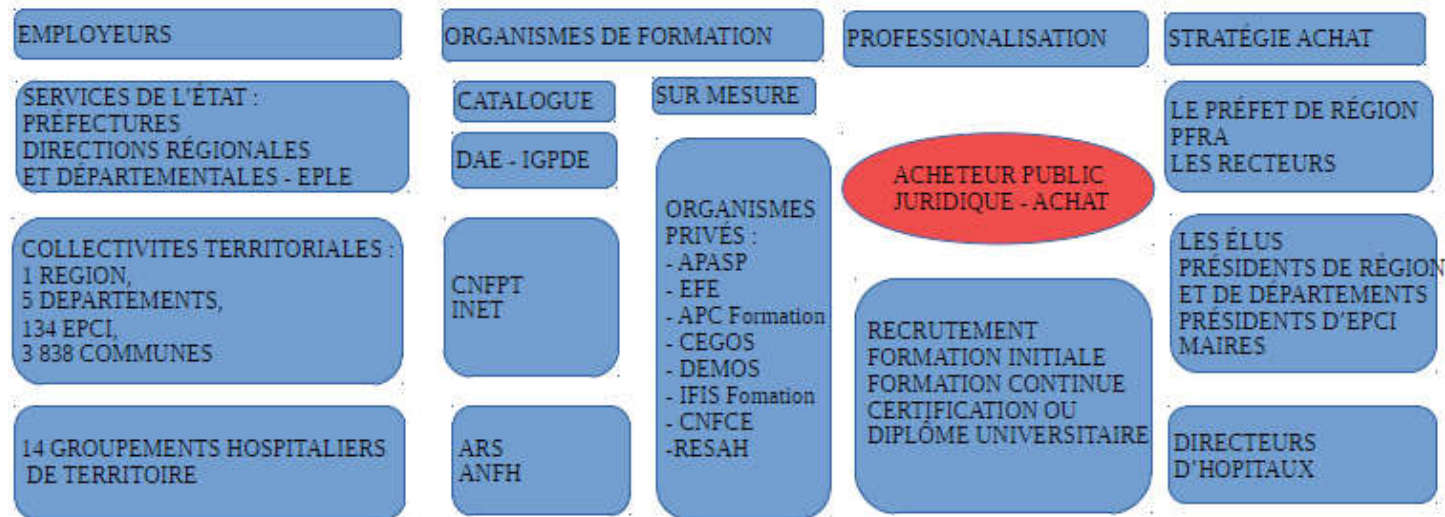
EMPLOYEURS

ORGANISMES DE FORMATION

PROFESSIONALISATION

STRATÉGIE ACHAT

SERVICES DE L'ÉTAT : PRÉFECTURES DIRECTIONS RÉGIONALES ET DÉPARTEMENTALES - EPLE

CATALOGUE

SUR MESURE

LE PRÉFET DE RÉGION PFRA LES RECTEURS

DAE - IGPDE

ACHETEUR PUBLIC JURIDIQUE - ACHAT

ORGANISMES PRIVÉS :
- APASP
- EFE
- APC Formation
- CEGOS
- DEMOS
- IFIS Fomation
- CNFCE
-RESAH

COLLECTIVITES TERRITORIALES :
1 REGION,
5 DÉPARTEMENTS,
134 EPCI,
3 838 COMMUNES

CNFPT
INET

LES ÉLUS
PRÉSIDENTS DE RÉGION ET DE DÉPARTEMENTS
PRÉSIDENTS D'EPCI
MAIRES

RECRUTEMENT
FORMATION INITIALE
FORMATION CONTINUE
CERTIFICATION OU DIPLÔME UNIVERSITAIRE

14 GROUPEMENTS HOSPITALIERS DE TERRITOIRE

ARS
ANFH

DIRECTEURS D'HOPITAUX